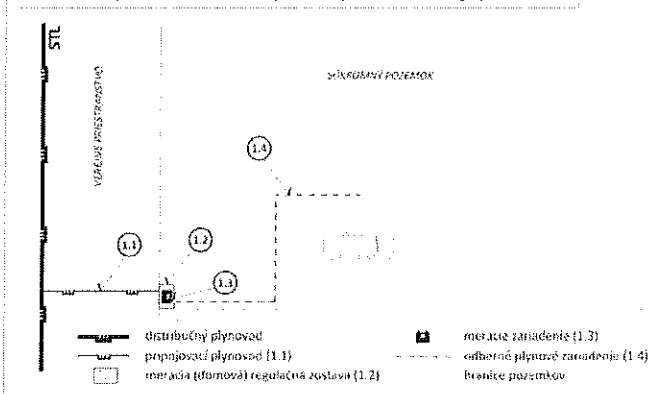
STL

VEREJNÉ PRIESTRANSTVO

SÚKROMNÝ POZEMOK

1.4

1.1

1.2

1.3

D

distribučný plynovod

prepojovací plynovod (1.1)

meracia (domová) regulačná zostava (1.2)

meracie zariadenie (1.3)

odberné plynové zariadenie (1.4)

hranice pozemkov